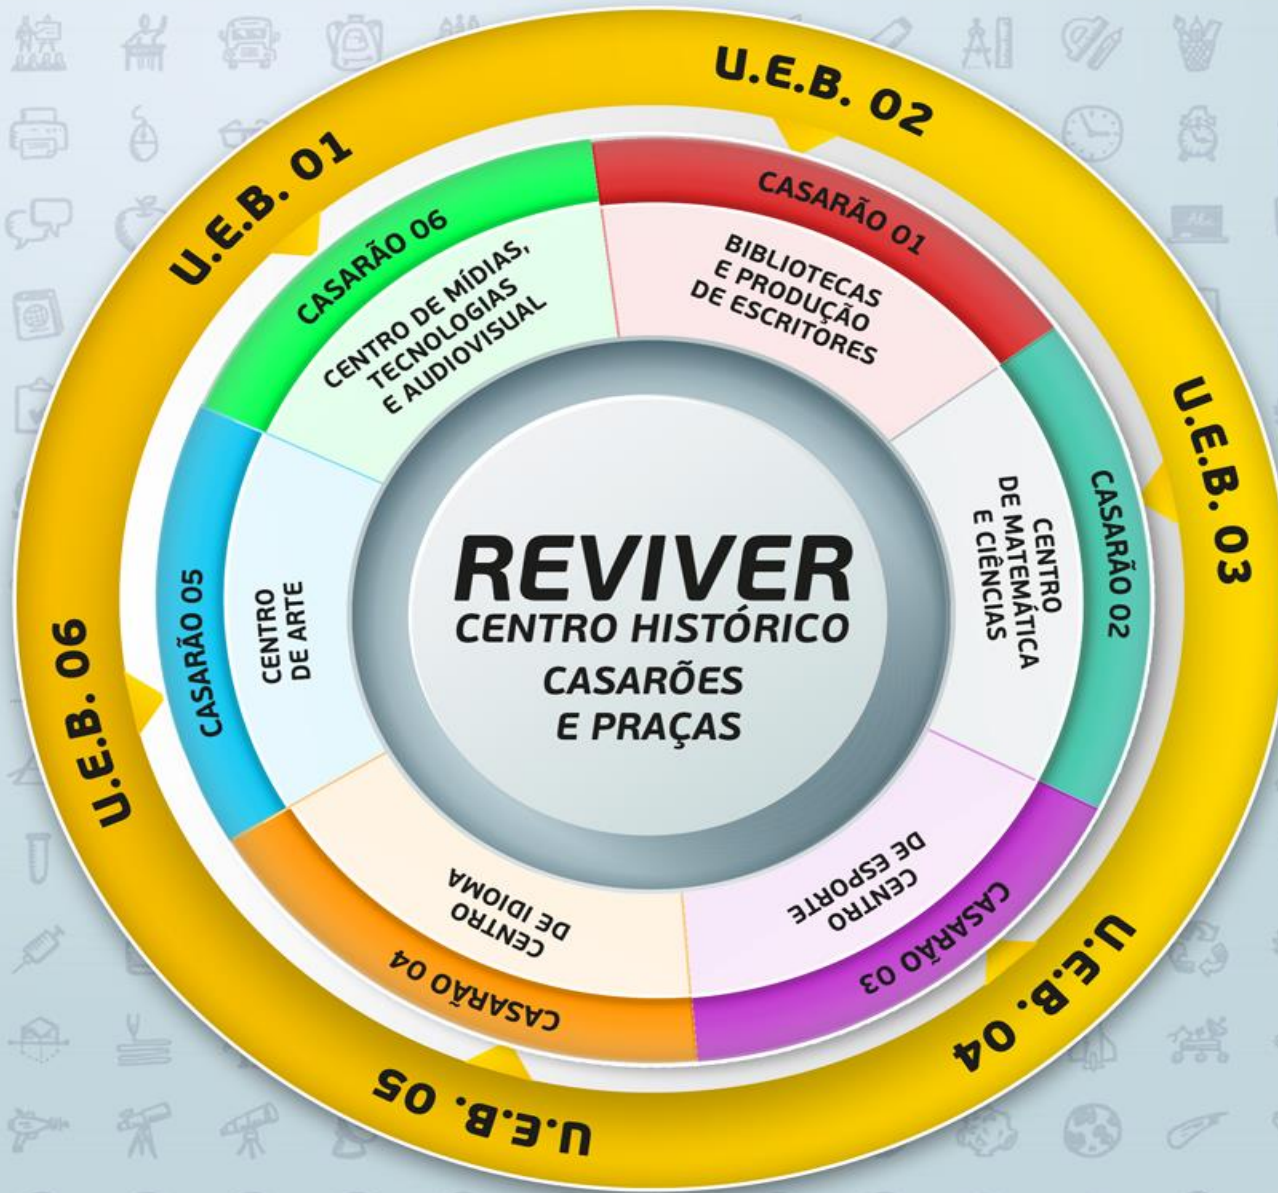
U.E.B. 01

U.E.B. 02

U.E.B. 03

U.E.B. 04

U.E.B. 05

U.E.B. 06

CASARÃO 06
CENTRO DE MÍDIAS, TECNOLOGIAS E AUDIOVISUAL

CASARÃO 01
BIBLIOTECAS E PRODUÇÃO DE ESCRITORES

CASARÃO 02
CENTRO DE MATEMÁTICA E CIÊNCIAS

CASARÃO 03
CENTRO DE ESPORTE

CASARÃO 04
CENTRO DE IDIOMA

CASARÃO 05
CENTRO DE ARTE

REVIVER
CENTRO HISTÓRICO
CASARÕES E PRAÇAS